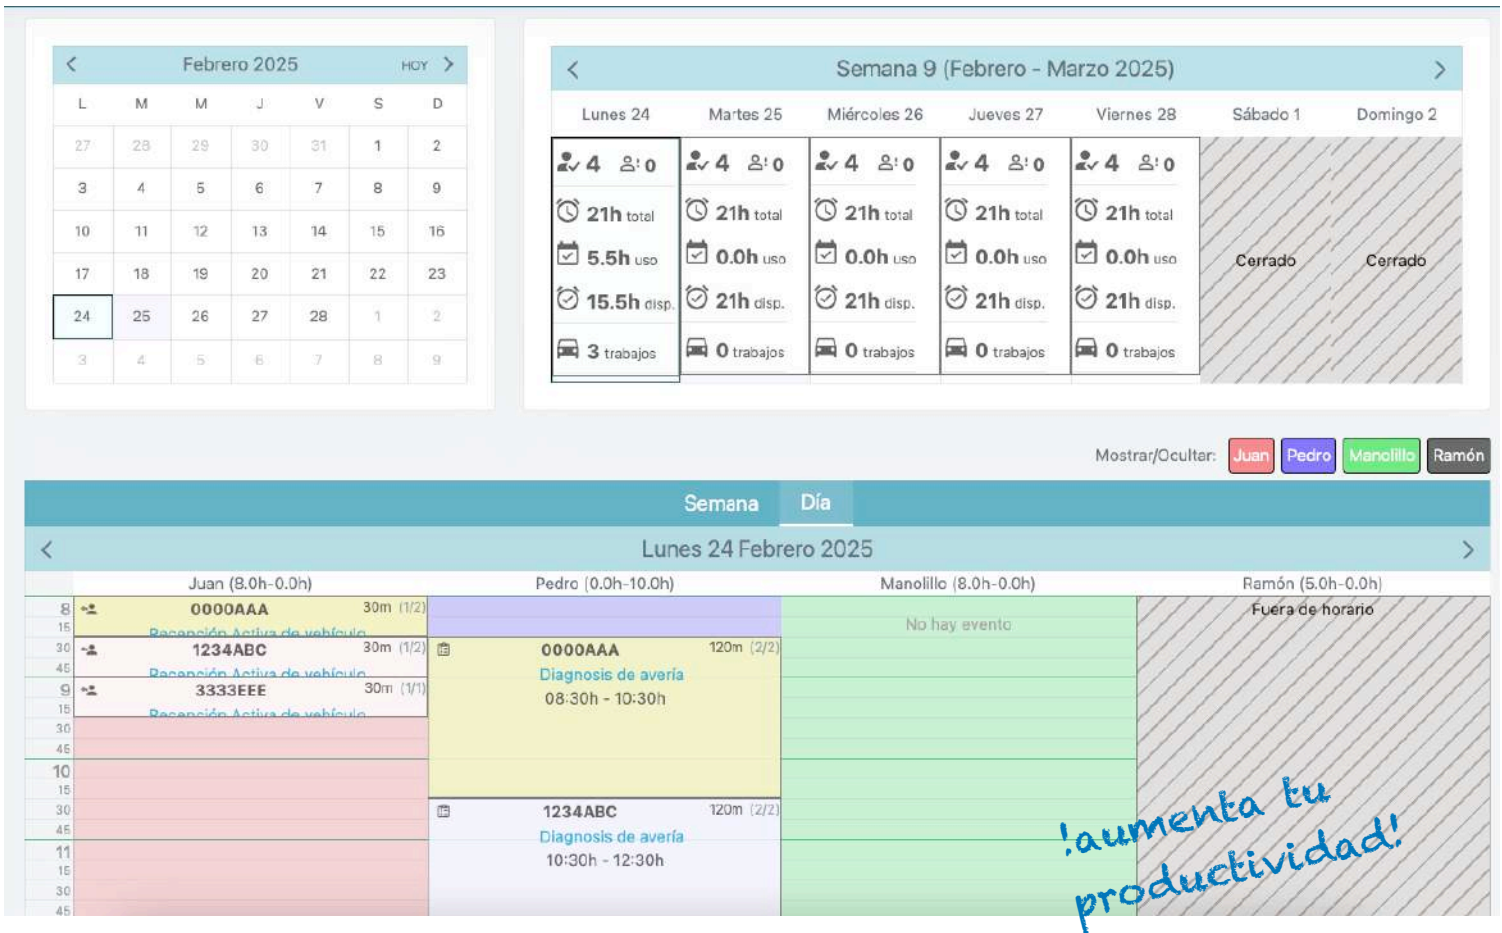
< Febrero 2025 HOY >

| L | M | M | J | V | S | D |
|---|---|---|---|---|---|---|
| 27 | 28 | 29 | 30 | 31 | 1 | 2 |
| 3 | 4 | 5 | 6 | 7 | 8 | 9 |
| 10 | 11 | 12 | 13 | 14 | 15 | 16 |
| 17 | 18 | 19 | 20 | 21 | 22 | 23 |
| 24 | 25 | 26 | 27 | 28 | 1 | 2 |
| 3 | 4 | 5 | 6 | 7 | 8 | 9 |

< Semana 9 (Febrero - Marzo 2025) >

| Lunes 24 | Martes 25 | Miércoles 26 | Jueves 27 | Viernes 28 | Sábado 1 | Domingo 2 |
|---|---|---|---|---|---|---|
| 4 0 | 4 0 | 4 0 | 4 0 | 4 0 | Cerrado | Cerrado |
| 21h total | 21h total | 21h total | 21h total | 21h total | | |
| 5.5h uso | 0.0h uso | 0.0h uso | 0.0h uso | 0.0h uso | | |
| 15.5h disp. | 21h disp. | 21h disp. | 21h disp. | 21h disp. | | |
| 3 trabajos | 0 trabajos | 0 trabajos | 0 trabajos | 0 trabajos | | |

Mostrar/Ocultar: Juan Pedro Manolillo Ramón

Semana Día

< Lunes 24 Febrero 2025 >

Juan (8.0h-0.0h) Pedro (0.0h-10.0h) Manolillo (8.0h-0.0h) Ramón (5.0h-0.0h)

8 15 30 45 9 15 30 45 10 15 30 45 11 15 30 45

0000AAA 30m (1/2) Recepción Activa de vehículo
1234ABC 30m (1/2) Recepción Activa de vehículo
3333EEE 30m (1/1) Recepción Activa de vehículo

0000AAA 120m (2/2) Diagnosis de avería 08:30h - 10:30h
1234ABC 120m (2/2) Diagnosis de avería 10:30h - 12:30h

No hay evento

Fuera de horario

!aumenta tu productividad!